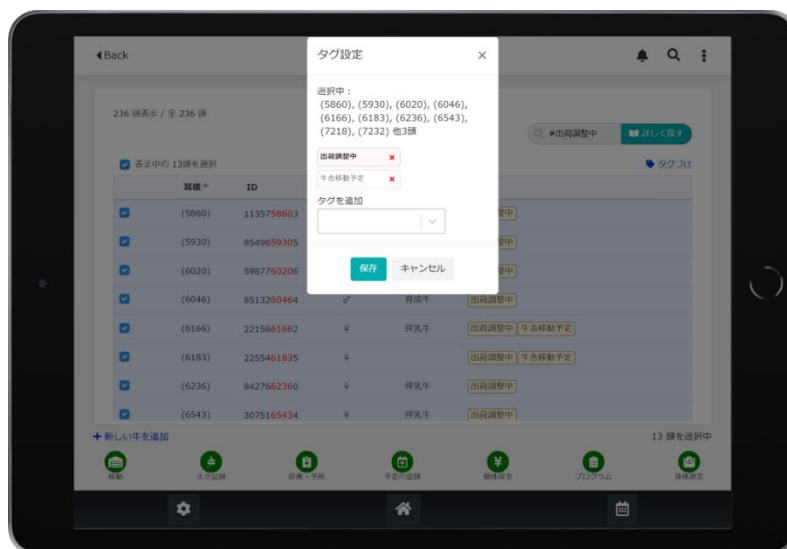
◀Back

タグ設定 ×

選択中：
(5860), (5930), (6020), (6046), (6166), (6183), (6236), (6543), (7218), (7232) 他3頭

出荷調整中 ×
牛舎移動予定 ×

タグを追加

保存 キャンセル

236 頭表示 / 全 236 頭

#出荷調整中 詳しく探す

表示中の 13頭を選択

タグ付け

| | 耳標 ^ | ID | | | |
|---|---|---|---|---|---|
| ☑ | (5860) | 1135758603 | | | 整中 |
| ☑ | (5930) | 8549659305 | | | 整中 |
| ☑ | (6020) | 5987760206 | | | 整中 |
| ☑ | (6046) | 8513260464 | ♂ | 育成牛 | 出荷調整中 |
| ☑ | (6166) | 2215661662 | ♀ | 搾乳牛 | 出荷調整中 牛舎移動予定 |
| ☑ | (6183) | 2255461835 | ♀ | | 出荷調整中 牛舎移動予定 |
| ☑ | (6236) | 8427662360 | ♀ | 搾乳牛 | 出荷調整中 |
| ☑ | (6543) | 3075165434 | ♀ | 搾乳牛 | 出荷調整中 |

+ 新しい牛を追加

13 頭を選択中

移動 えさ記録 診療・予防 予定の登録 個体収支 プログラム 身体測定